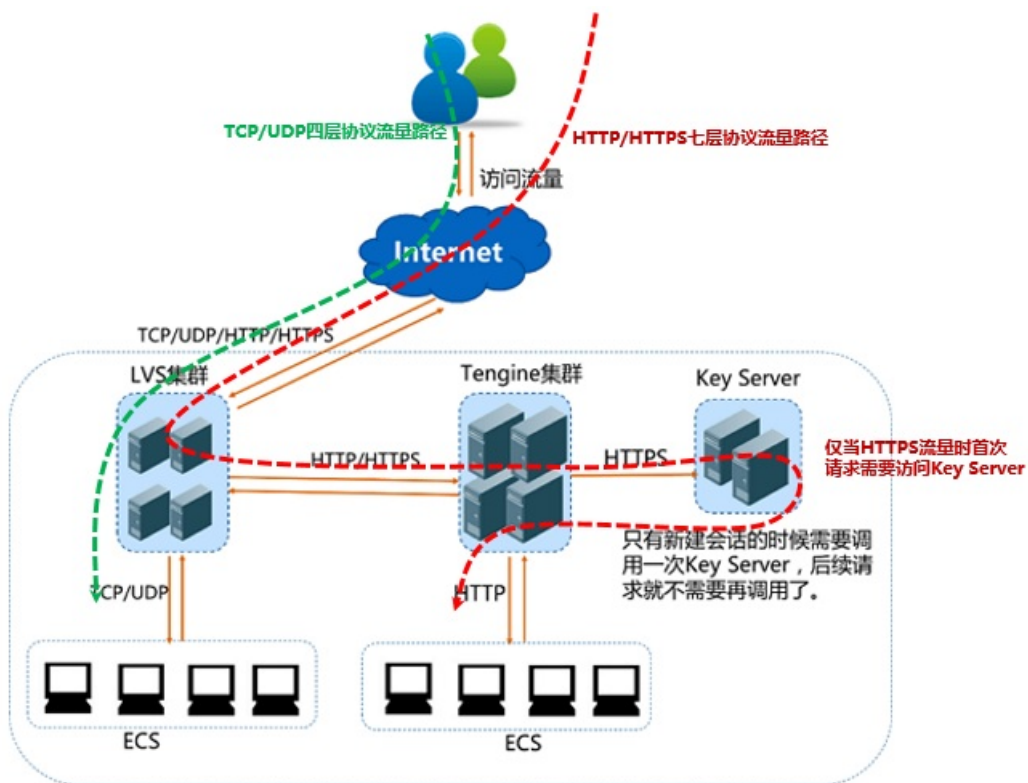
TCP/UDP四层协议流量路径

HTTP/HTTPS七层协议流量路径

访问流量

Internet

TCP/UDP/HTTP/HTTPS

LVS集群

Tengine集群

Key Server

HTTP/HTTPS

HTTPS

仅当HTTPS流量时首次请求需要访问Key Server

只有新建会话的时候需要调用一次Key Server，后续请求就不需要再调用了。

TCP/UDP

HTTP

ECS

ECS